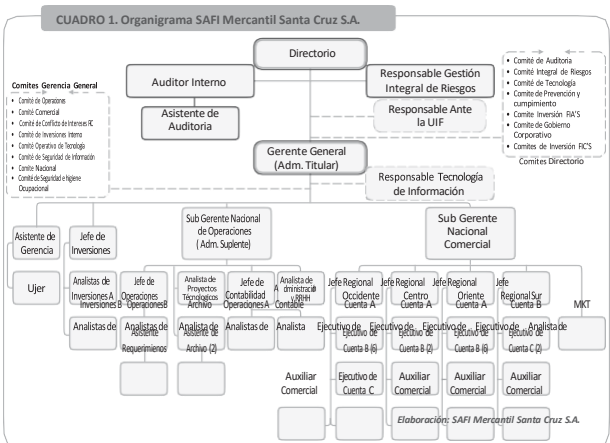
CUADRO 1. Organigrama SAFI Mercantil Santa Cruz S.A.

Directorio

Auditor Interno

Asistente de Auditoria

Responsable Gestión Integral de Riesgos

Responsable Ante la UIF

Comites Gerencia General
- Comité de Operaciones
- Comité Comercial
- Comité de Conflicto de Intereses RC
- Comité de Inversiones Interno
- Comité Operativo de Tecnología
- Comité de Seguridad de Información
- Comite Nacional
- Comité de Seguridad e Higiene Ocupacional

- Comité de Auditoria
- Comité Integral de Riesgos
- Comité de Tecnología
- Comité de Prevención y cumpimiento
- Comité Inversión FIA'S
- Comité de Gobierno Corporativo
- Comites de Inversión FIC'S

Comites Directorio

Gerente General (Adm. Titular)

Responsable Tecnología de Información

Asistente de Gerencia

Ujer

Jefe de Inversiones

Analistas de Inversiones A Inversiones B

Analistas de

Sub Gerente Nacional de Operaciones ( Adm. Suplente)

Jefe de Operaciones OperacionesB

Analistas de Asistente Requerimienos

Analista de Proyectos Tecnológicos Archivo

Analista de Asistente de Archivo (2)

Jefe de Contabilidad OperacionesA

Analistas de

Analista de Administración y RRHH Contable

Analista

Sub Gerente Nacional Comercial

Jefe Regional Occidente Cuenta A

Ejecutivo de Cuenta B (6)

Ejecutivo de Cuenta C

Auxiliar Comercial

Jefe Regional Centro Cuenta A

Ejecutivo de Cuenta B (2)

Auxiliar Comercial

Jefe Regional Oriente Cuenta A

Ejecutivo de Cuenta B (6)

Auxiliar Comercial

Jefe Regional Sur Cuenta B

Ejecutivo de Cuenta C (2)

Auxiliar Comercial

Ejecutivo de

Analista de

MKT

Elaboración: SAFI Mercantil Santa Cruz S.A.